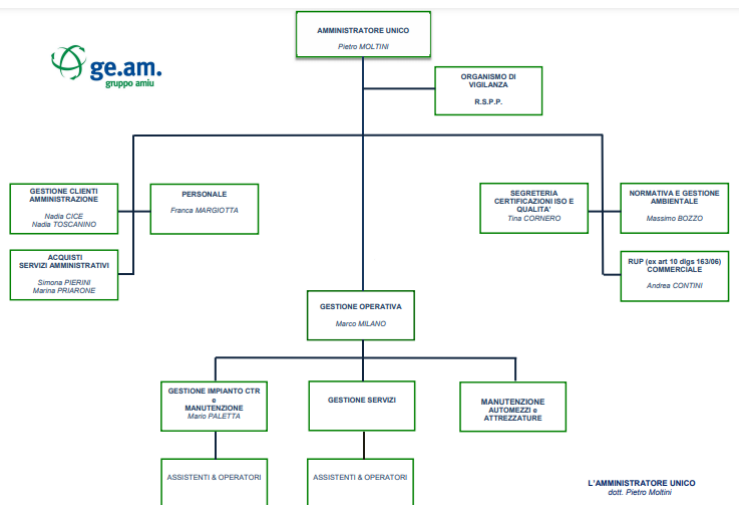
ge.am.
gruppo amiu

AMMINISTRATORE UNICO
Pietro MOLTINI

ORGANISMO DI VIGILANZA
R.S.P.P.

GESTIONE CLIENTI AMMINISTRAZIONE
Nadia CICE
Nadia TOSCANINO

PERSONALE
Franca MARGIOTTA

ACQUISTI SERVIZI AMMINISTRATIVI
Simona PIERINI
Marina PRIARONE

SEGRETERIA CERTIFICAZIONI ISO E QUALITA'
Tina CORNERO

NORMATIVA E GESTIONE AMBIENTALE
Massimo BOZZO

RUP (ex art 10 dlgs 163/06) COMMERCIALE
Andrea CONTINI

GESTIONE OPERATIVA
Marco MILANO

GESTIONE IMPIANTO CTR e MANUTENZIONE
Mario PALETTA

GESTIONE SERVIZI

MANUTENZIONE AUTOMEZZI e ATTREZZATURE

ASSISTENTI & OPERATORI

ASSISTENTI & OPERATORI

L'AMMINISTRATORE UNICO
dott. Pietro Moltini